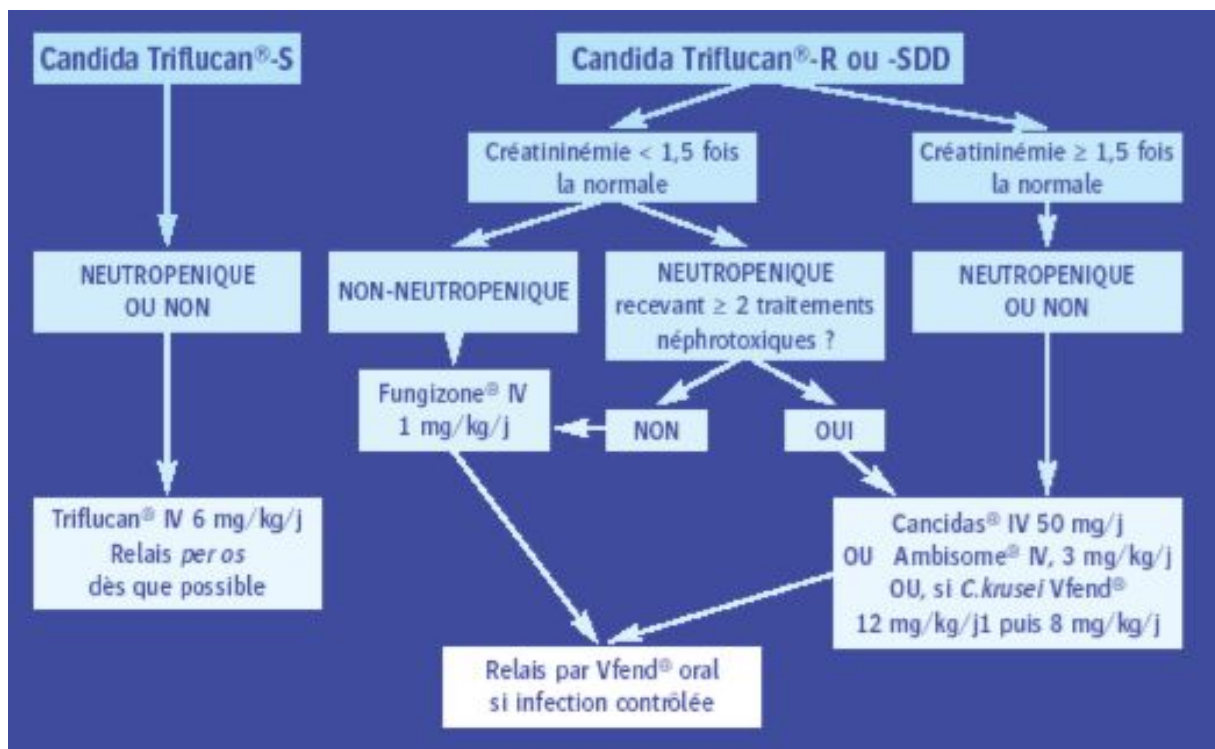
Candida Triflucan®-S

Candida Triflucan®-R ou -SDD

Créatininémie < 1,5 fois la normale

Créatininémie ≥ 1,5 fois la normale

NEUTROPENIQUE OU NON

NON-NEUTROPENIQUE

NEUTROPENIQUE recevant ≥ 2 traitements néphrotoxiques ?

NEUTROPENIQUE OU NON

Fungizone® IV 1 mg/kg/j

NON

OUI

Triflucan® IV 6 mg/kg/j Relais per os dès que possible

Cancidas® IV 50 mg/j OU Ambisome® IV, 3 mg/kg/j OU, si C.krusei Vfend® 12 mg/kg/j1 puis 8 mg/kg/j

Relais par Vfend® oral si infection contrôlée